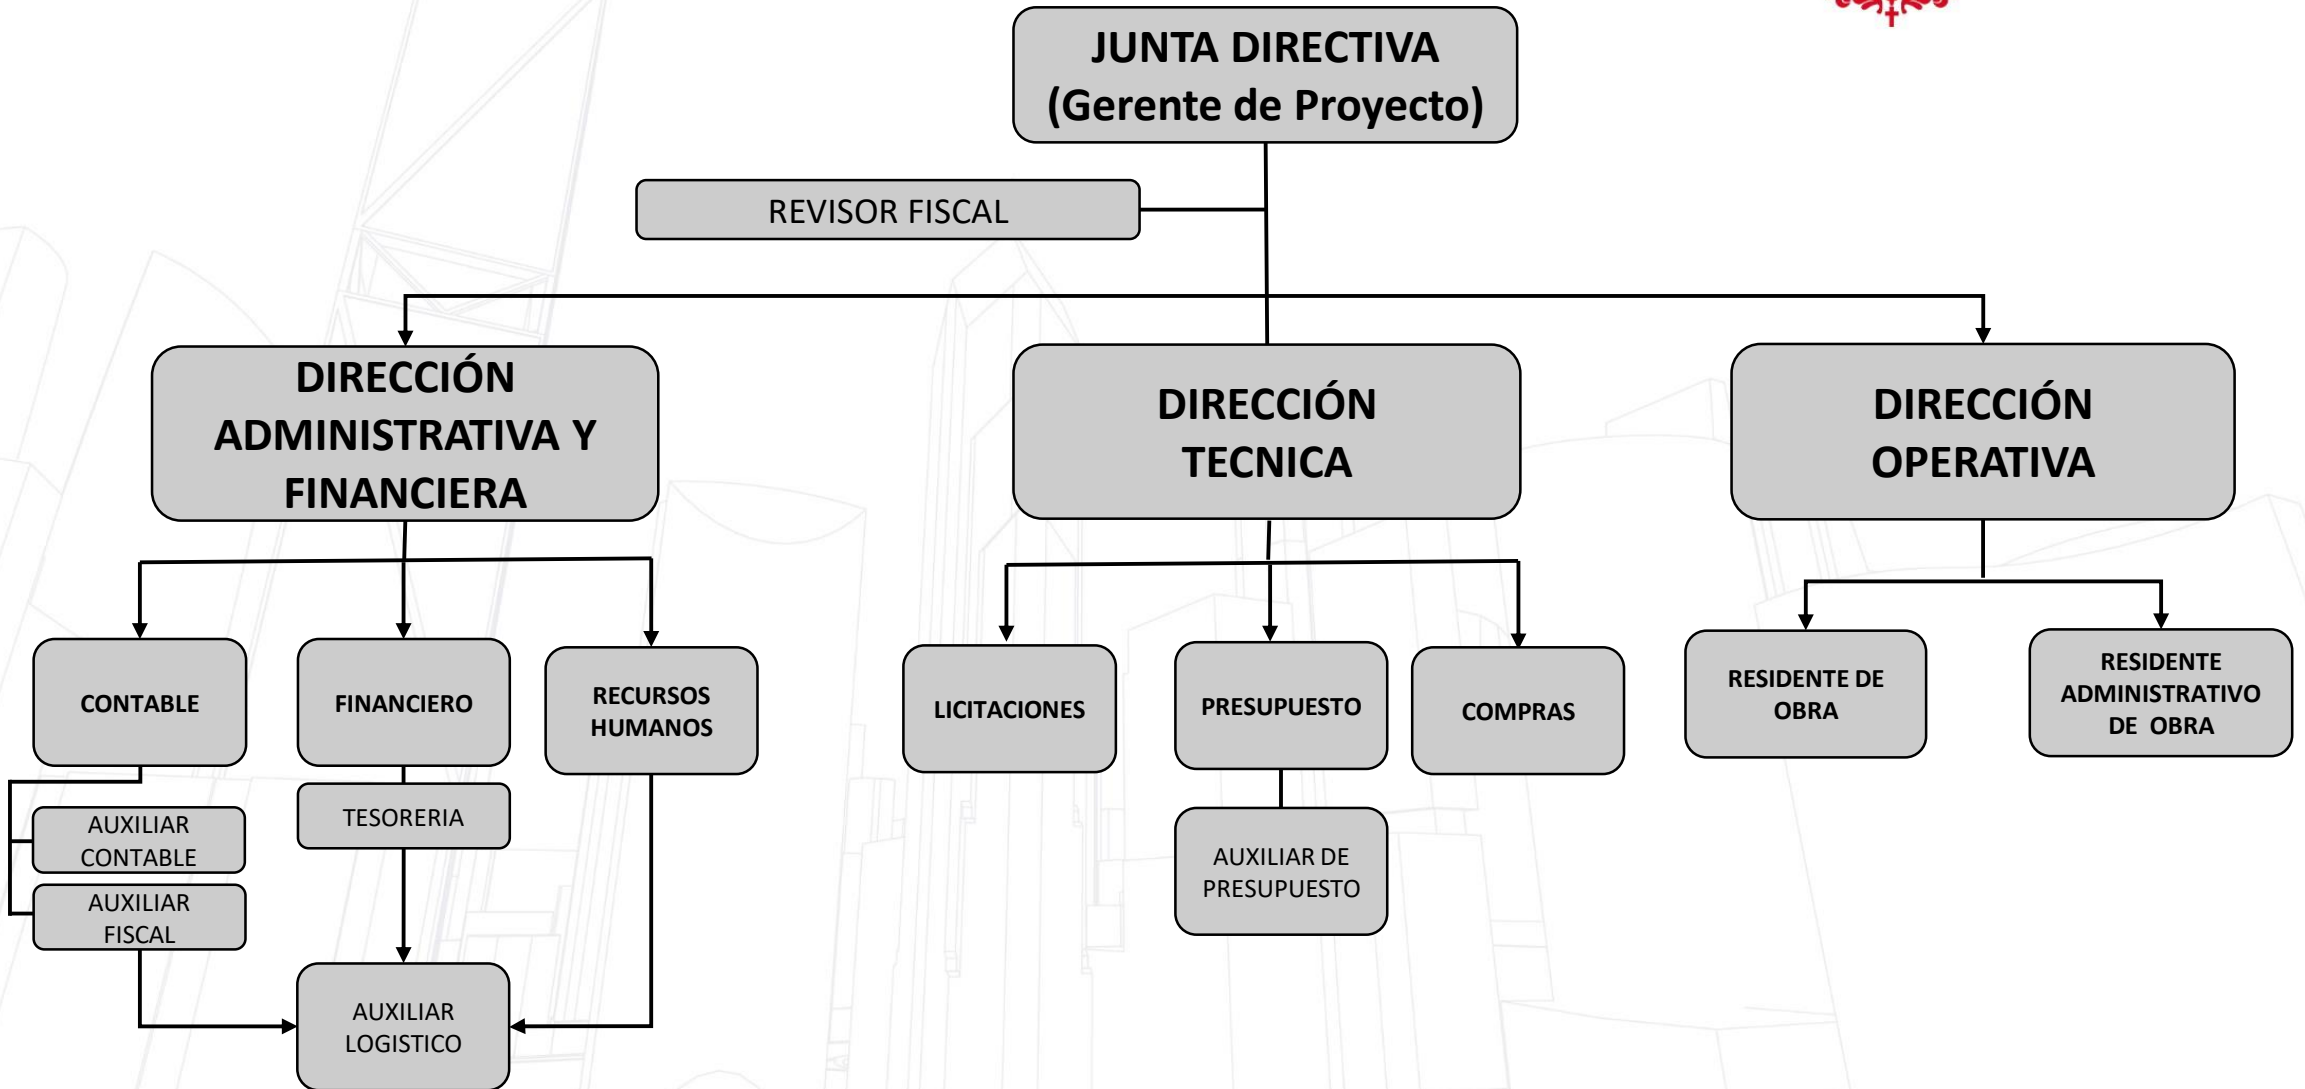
JUNTA DIRECTIVA
(Gerente de Proyecto)

REVISOR FISCAL

DIRECCIÓN ADMINISTRATIVA Y FINANCIERA

DIRECCIÓN TECNICA

DIRECCIÓN OPERATIVA

CONTABLE

FINANCIERO

RECURSOS HUMANOS

LICITACIONES

PRESUPUESTO

COMPRAS

RESIDENTE DE OBRA

RESIDENTE ADMINISTRATIVO DE OBRA

AUXILIAR CONTABLE

AUXILIAR FISCAL

TESORERIA

AUXILIAR DE PRESUPUESTO

AUXILIAR LOGISTICO